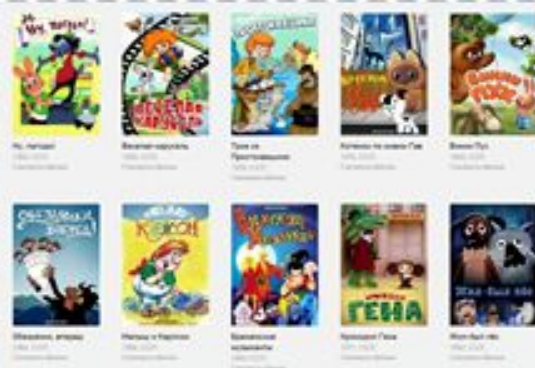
Ну, погоди!
Ну, погоди!

Весёлая карусель
Весёлая карусель

Трое из Простоквашино
Простоквашино

Котёнок по имени Гав
Котёнок по имени Гав

Винни Пух
Винни Пух

Обезьянки, вперед
Обезьянки, вперёд

Малыш и Карлсон
Карлсон

Бременские музыканты
Бременские музыканты

Крокодил Гена
Крокодил Гена

Жил-был пёс
Жил-был пёс